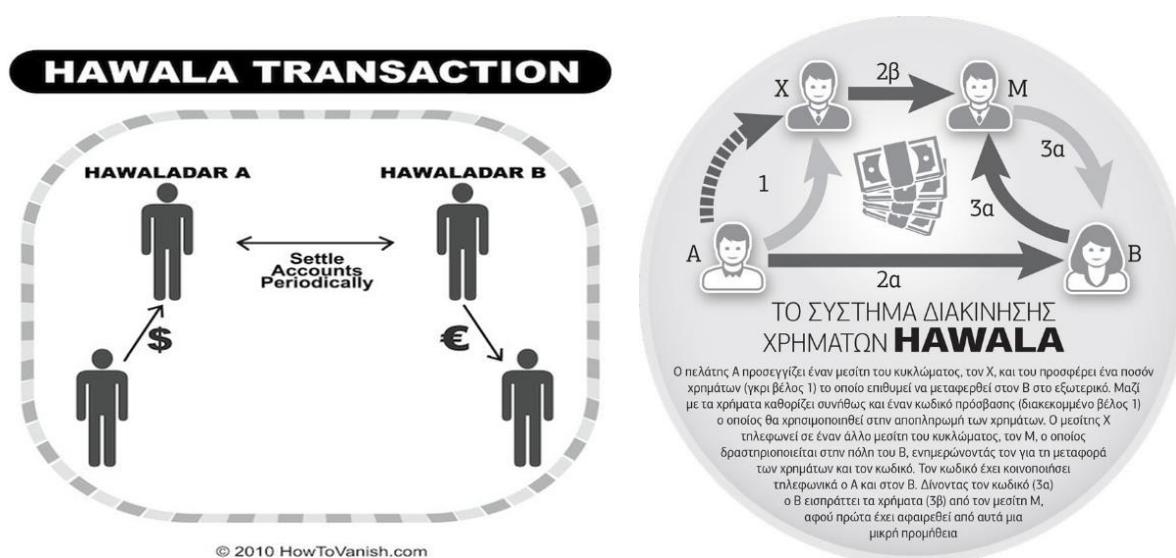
HAWALA TRANSACTION

HAWALADAR A

HAWALADAR B

Settle Accounts Periodically

$

€

© 2010 HowToVanish.com

X

2β

M

1

3α

3α

A

2α

B

ΤΟ ΣΥΣΤΗΜΑ ΔΙΑΚΙΝΗΣΗΣ ΧΡΗΜΑΤΩΝ HAWALA

Ο πελάτης Α προσεγγίζει έναν μεσίτη του κυκλώματος, τον Χ, και του προσφέρει ένα ποσόν χρημάτων (γκρι βέλος 1) το οποίο επιθυμεί να μεταφερθεί στον Β στο εξωτερικό. Μαζί με τα χρήματα καθορίζει συνήθως και έναν κωδικό πρόσβασης (διακεκομμένο βέλος 1) ο οποίος θα χρησιμοποιηθεί στην αποπληρωμή των χρημάτων. Ο μεσίτης Χ τηλεφωνεί σε έναν άλλο μεσίτη του κυκλώματος, τον Μ, ο οποίος δραστηριοποιείται στην πόλη του Β, ενημερώνοντάς τον για τη μεταφορά των χρημάτων και τον κωδικό. Τον κωδικό έχει κοινοποιήσει τηλεφωνικά ο Α και στον Β. Δίνοντας τον κωδικό (3α) ο Β εισπράττει τα χρήματα (3β) από τον μεσίτη Μ, αφού πρώτα έχει αφαιρεθεί από αυτά μια μικρή προμήθεια